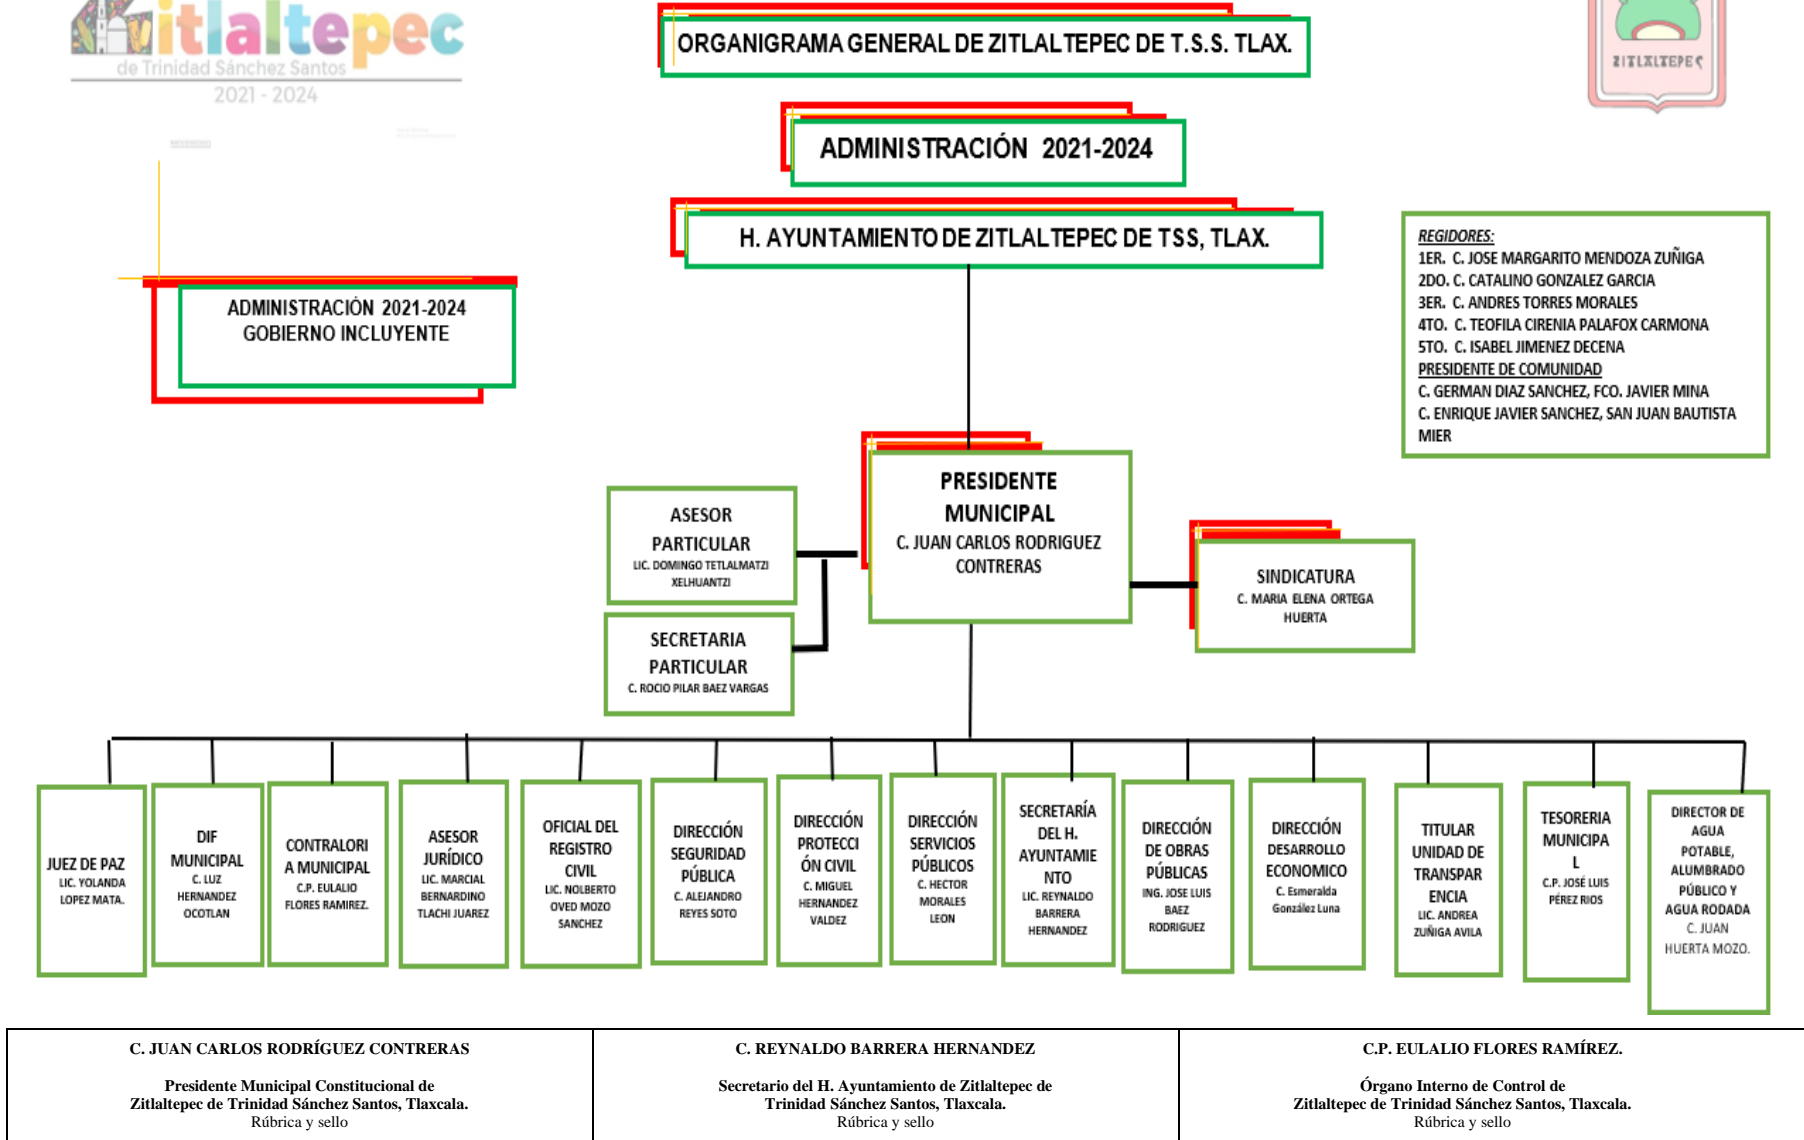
Zitlaltepec de Trinidad Sánchez Santos 2021 - 2024

ORGANIGRAMA GENERAL DE ZITLALTEPEC DE T.S.S. TLAX.

ZITLALTEPEC

ADMINISTRACIÓN 2021-2024

H. AYUNTAMIENTO DE ZITLALTEPEC DE TSS, TLAX.

ADMINISTRACIÓN 2021-2024
GOBIERNO INCLUYENTE

REGIDORES:
1ER. C. JOSE MARGARITO MENDOZA ZUÑIGA
2DO. C. CATALINO GONZALEZ GARCIA
3ER. C. ANDRES TORRES MORALES
4TO. C. TEOFILA CIRENIA PALAFOX CARMONA
5TO. C. ISABEL JIMENEZ DECENA
PRESIDENTE DE COMUNIDAD
C. GERMAN DIAZ SANCHEZ, FCO. JAVIER MINA
C. ENRIQUE JAVIER SANCHEZ, SAN JUAN BAUTISTA MIER

ASESOR PARTICULAR
LIC. DOMINGO TETLALMATZI XELHUANTZI

PRESIDENTE MUNICIPAL
C. JUAN CARLOS RODRIGUEZ CONTRERAS

SINDICATURA
C. MARIA ELENA ORTEGA HUERTA

SECRETARIA PARTICULAR
C. ROCIO PILAR BAEZ VARGAS

JUEZ DE PAZ
LIC. YOLANDA LOPEZ MATA.

DIF MUNICIPAL
C. LUZ HERNANDEZ OCOTLAN

CONTRALORIA MUNICIPAL
C.P. EULALIO FLORES RAMIREZ.

ASESOR JURÍDICO
LIC. MARCIAL BERNARDINO TLACHI JUAREZ

OFICIAL DEL REGISTRO CIVIL
LIC. NOLBERTO OVED MOZO SANCHEZ

DIRECCIÓN SEGURIDAD PÚBLICA
C. ALEJANDRO REYES SOTO

DIRECCIÓN PROTECCIÓN CIVIL
C. MIGUEL HERNANDEZ VALDEZ

DIRECCIÓN SERVICIOS PÚBLICOS
C. HECTOR MORALES LEON

SECRETARÍA DEL H. AYUNTAMIENTO
LIC. REYNALDO BARRERA HERNANDEZ

DIRECCIÓN DE OBRAS PÚBLICAS
ING. JOSE LUIS BAEZ RODRIGUEZ

DIRECCIÓN DESARROLLO ECONOMICO
C. Esmeralda González Luna

TITULAR UNIDAD DE TRANSPARENCIA
LIC. ANDREA ZUÑIGA AVILA

TESORERIA MUNICIPAL
C.P. JOSÉ LUIS PÉREZ RIOS

DIRECTOR DE AGUA POTABLE, ALUMBRADO PÚBLICO Y AGUA RODADA
C. JUAN HUERTA MOZO.

C. JUAN CARLOS RODRÍGUEZ CONTRERAS

Presidente Municipal Constitucional de Zitlaltepec de Trinidad Sánchez Santos, Tlaxcala.
Rúbrica y sello

C. REYNALDO BARRERA HERNANDEZ

Secretario del H. Ayuntamiento de Zitlaltepec de Trinidad Sánchez Santos, Tlaxcala.
Rúbrica y sello

C.P. EULALIO FLORES RAMÍREZ.

Órgano Interno de Control de Zitlaltepec de Trinidad Sánchez Santos, Tlaxcala.
Rúbrica y sello